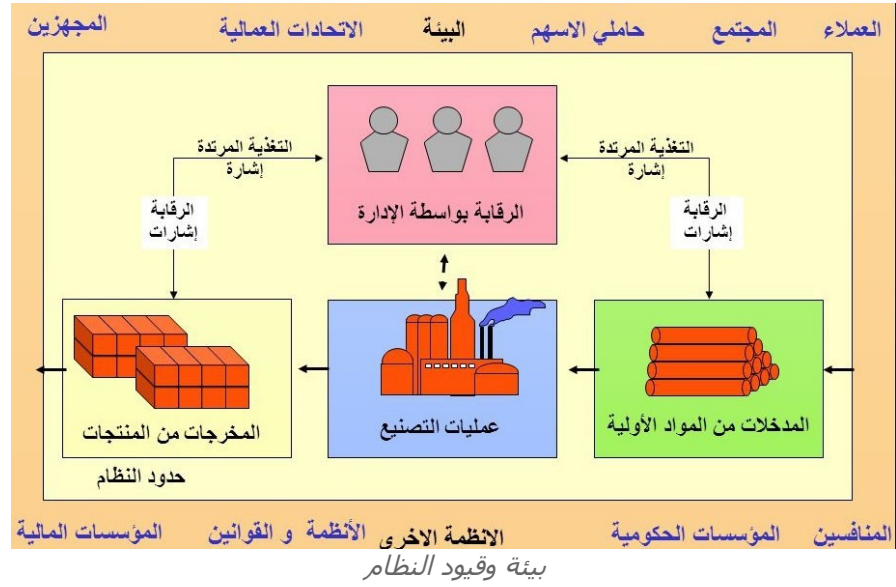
العملاء المجتمع حاملي الاسهم البيئة الاتحادات العمالية المجهزين

التغذية المرتدة
إشارة

التغذية المرتدة
إشارة

الرقابة
إشارات

الرقابة
إشارات

الرقابة بواسطة الإدارة

المدخلات من المواد الأولية

عمليات التصنيع

المخرجات من المنتجات

حدود النظام

المنافسين المؤسسات الحكومية الانظمة الاخرى الأنظمة و القوانين المؤسسات المالية

بيئة وقيود النظام